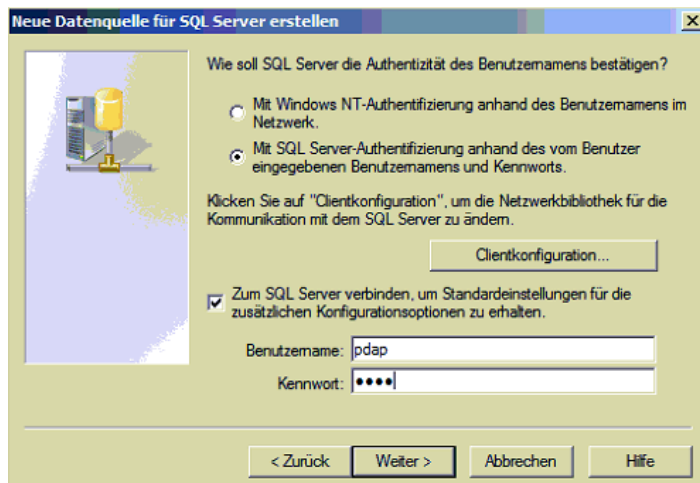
Neue Datenquelle für SQL Server erstellen

Wie soll SQL Server die Authentizität des Benutzernamens bestätigen?

Mit Windows NT-Authentifizierung anhand des Benutzernamens im Netzwerk.

Mit SQL Server-Authentifizierung anhand des vom Benutzer eingegebenen Benutzernamens und Kennworts.

Klicken Sie auf "Clientkonfiguration", um die Netzwerkbibliothek für die Kommunikation mit dem SQL Server zu ändern.

Clientkonfiguration...

Zum SQL Server verbinden, um Standardeinstellungen für die zusätzlichen Konfigurationsoptionen zu erhalten.

Benutzername: pdap

Kennwort: ••••

< Zurück | Weiter > | Abbrechen | Hilfe